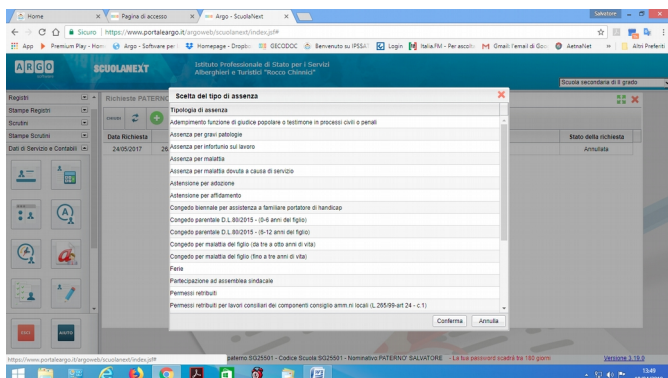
Home | Pagina di accesso | Argo - ScuolaNext

Salvatore

Sicuro | https://www.portaleargo.it/argoweb/scuolanext/index.jsf#

App | Premium Play - Hom | Argo - Software per | Homepage - Dropbox | GECODOC | Benvenuto su IPSSA | Login | Italia.FM - Per ascolt | Gmail: l'email di Goo | AetnaNet | Altri Preferiti

ARGO | SCUOLANEXT | Istituto Professionale di Stato per i Servizi Alberghieri e Turistici "Rocco Chinnici"

Scuola secondaria di II grado

Registri
Stampe Registri
Scrutini
Stampe Scrutini
Dati di Servizio e Contabili

Richieste PATERNO

Data Richiesta
24/05/2017 | 26

Stato della richiesta
Annullata

Scelta del tipo di assenza

Tipologia di assenza
Adempimento funzione di giudice popolare o testimone in processi civili o penali
Assenza per gravi patologie
Assenza per infortunio sul lavoro
Assenza per malattia
Assenza per malattia dovuta a causa di servizio
Astensione per adozione
Astensione per affidamento
Congedo biennale per assistenza a familiare portatore di handicap
Congedo parentale D.L.80/2015 - (0-6 anni del figlio)
Congedo parentale D.L.80/2015 - (6-12 anni del figlio)
Congedo per malattia del figlio (da tre a otto anni di vita)
Congedo per malattia del figlio (fino a tre anni di vita)
Ferie
Partecipazione ad assemblea sindacale
Permessi retribuiti
Permessi retribuiti per lavori consiliari dei componenti consiglio amm.ni locali (L.265/99-art 24 - c.1)

Conferma | Annulla

https://www.portaleargo.it/argoweb/scuolanext/index.jsf#

paterno SG25501 - Codice Scuola SG25501 - Nominativo PATERNO' SALVATORE - La tua password scadrà tra 180 giorni

Versione 3.19.0

13:49